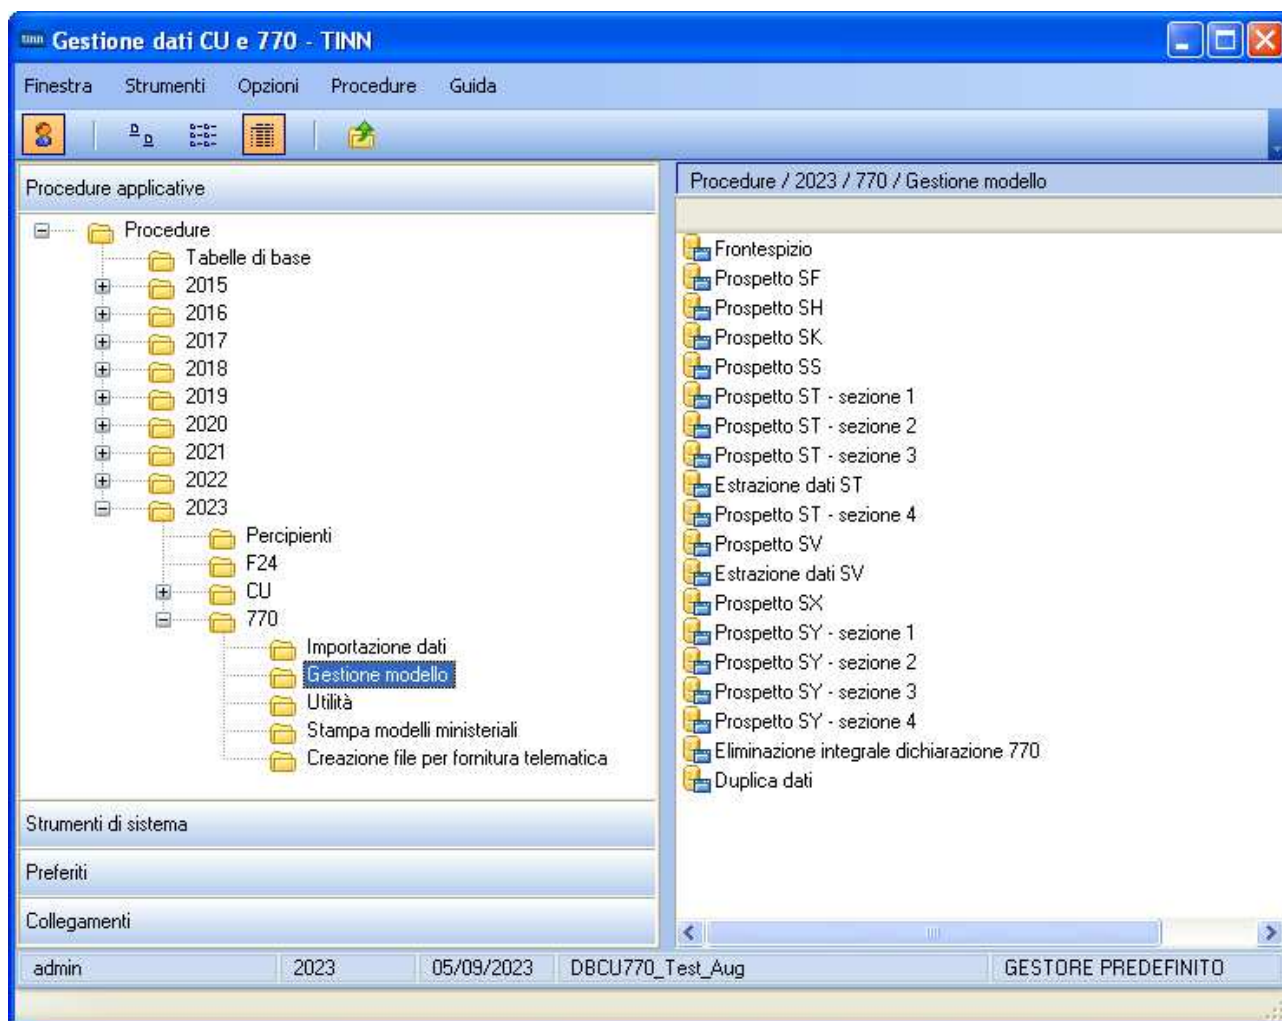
tinn Gestione dati CU e 770 - TINN

Finestra Strumenti Opzioni Procedure Guida

Procedure applicative

Procedure
Tabelle di base
2015
2016
2017
2018
2019
2020
2021
2022
2023
Percipienti
F24
CU
770
Importazione dati
Gestione modello
Utilità
Stampa modelli ministeriali
Creazione file per fornitura telematica

Strumenti di sistema

Preferiti

Collegamenti

Procedure / 2023 / 770 / Gestione modello

Frontespizio
Prospetto SF
Prospetto SH
Prospetto SK
Prospetto SS
Prospetto ST - sezione 1
Prospetto ST - sezione 2
Prospetto ST - sezione 3
Estrazione dati ST
Prospetto ST - sezione 4
Prospetto SV
Estrazione dati SV
Prospetto SX
Prospetto SY - sezione 1
Prospetto SY - sezione 2
Prospetto SY - sezione 3
Prospetto SY - sezione 4
Eliminazione integrale dichiarazione 770
Duplica dati

admin | 2023 | 05/09/2023 | DBCU770_Test_Aug | GESTORE PREDEFINITO